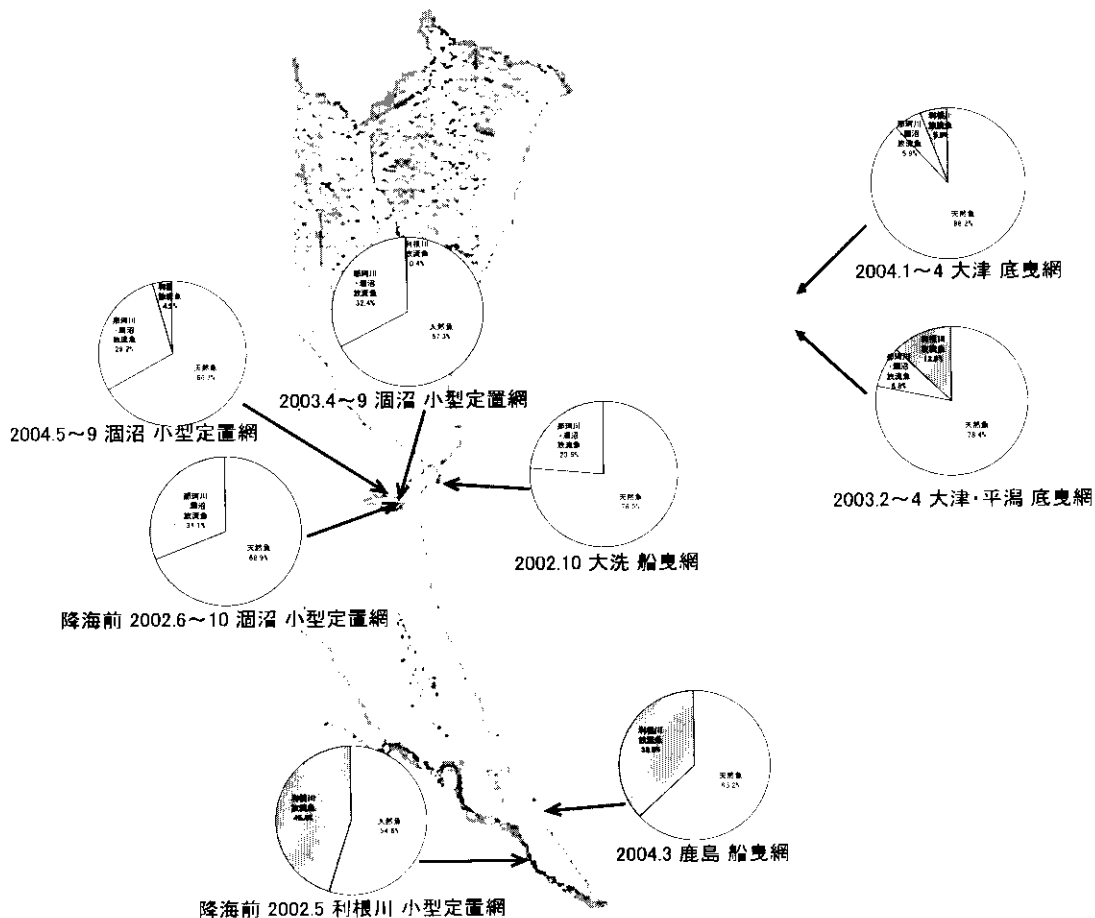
利根川放流魚 0.4%
那珂川・涸沼放流魚 32.4%
天然魚 67.3%
2003.4～9 涸沼 小型定置網

利根放流魚 4.5%
那珂川・涸沼放流魚 29.2%
天然魚 66.2%
2004.5～9 涸沼 小型定置網

那珂川・涸沼放流魚 31.1%
天然魚 68.9%
降海前 2002.6～10 涸沼 小型定置網

那珂川・涸沼放流魚 23.5%
天然魚 76.5%
2002.10 大洗 船曳網

那珂川・涸沼放流魚 5.9%
利根放流魚 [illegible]
天然魚 88.2%
2004.1～4 大津 底曳網

那珂川・涸沼放流魚 8.8%
利根川放流魚 12.8%
天然魚 78.4%
2003.2～4 大津・平潟 底曳網

利根川放流魚 38.8%
天然魚 61.2%
2004.3 鹿島 船曳網

利根川放流魚 45.4%
天然魚 54.6%
降海前 2002.5 利根川 小型定置網